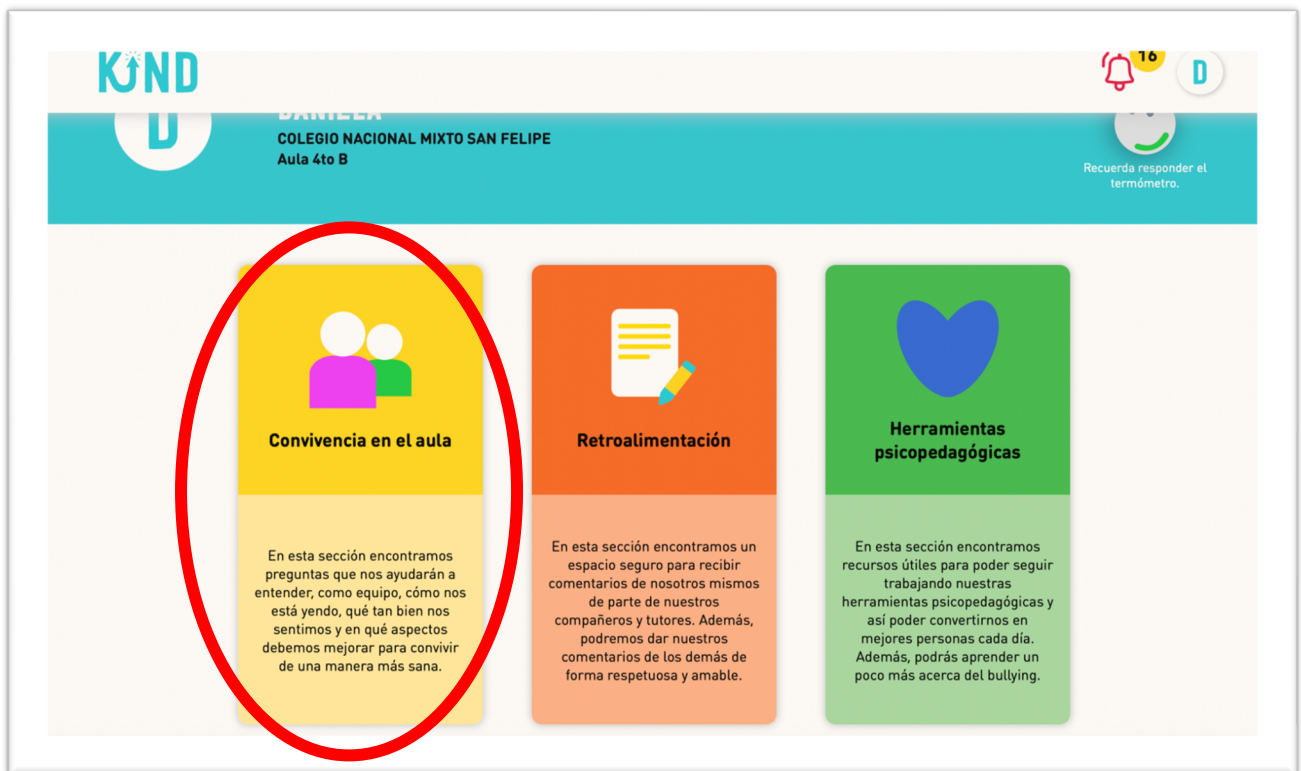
KIND

16

D

DANIELA
COLEGIO NACIONAL MIXTO SAN FELIPE
Aula 4to B

Recuerda responder el termómetro.

Convivencia en el aula

En esta sección encontramos preguntas que nos ayudarán a entender, como equipo, cómo nos está yendo, qué tan bien nos sentimos y en qué aspectos debemos mejorar para convivir de una manera más sana.

Retroalimentación

En esta sección encontramos un espacio seguro para recibir comentarios de nosotros mismos de parte de nuestros compañeros y tutores. Además, podremos dar nuestros comentarios de los demás de forma respetuosa y amable.

Herramientas psicopedagógicas

En esta sección encontramos recursos útiles para poder seguir trabajando nuestras herramientas psicopedagógicas y así poder convertirnos en mejores personas cada día. Además, podrás aprender un poco más acerca del bullying.